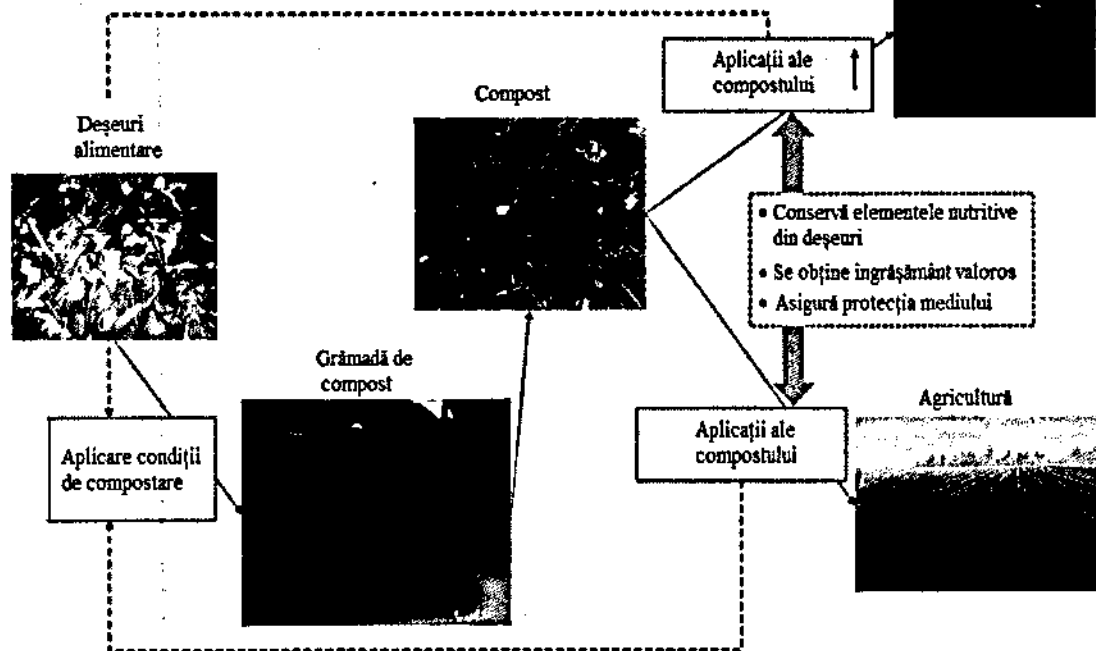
Deşeuri alimentare

Compost

Aplicaţii ale compostului

• Conservă elementele nutritive din deşeuri
• Se obţine îngrăşământ valoros
• Asigură protecţia mediului

Grămadă de compost

Aplicare condiţii de compostare

Aplicaţii ale compostului

Agricultură